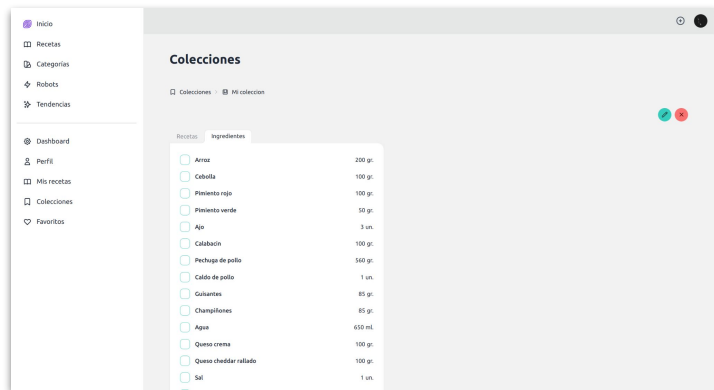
Inicio
Recetas
Categorías
Robots
Tendencias

Dashboard
Perfil
Mis recetas
Colecciones
Favoritos

Colecciones

Colecciones > Mi coleccion

Recetas Ingredientes

| | |
|---|---|
| Arroz | 200 gr. |
| Cebolla | 100 gr. |
| Pimiento rojo | 100 gr. |
| Pimiento verde | 50 gr. |
| Ajo | 3 un. |
| Calabacín | 100 gr. |
| Pechuga de pollo | 560 gr. |
| Caldo de pollo | 1 un. |
| Guisantes | 85 gr. |
| Champiñones | 85 gr. |
| Agua | 650 ml. |
| Queso crema | 100 gr. |
| Queso cheddar rallado | 100 gr. |
| Sal | 1 un. |